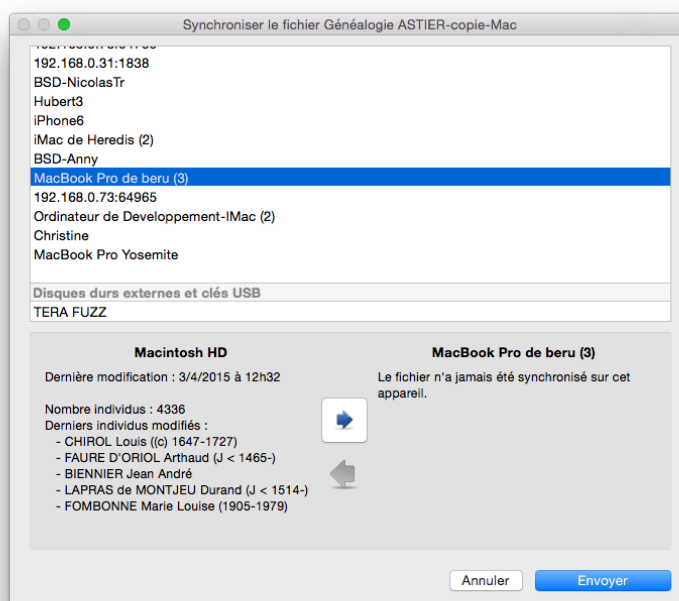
Synchroniser le fichier Généalogie ASTIER-copie-Mac

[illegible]
192.168.0.31:1838
BSD-NicolasTr
Hubert3
iPhone6
iMac de Heredis (2)
BSD-Anny
MacBook Pro de beru (3)
192.168.0.73:64965
Ordinateur de Developpement-IMac (2)
Christine
MacBook Pro Yosemite
Disques durs externes et clés USB
TERA FUZZ

Macintosh HD
Dernière modification : 3/4/2015 à 12h32

Nombre individus : 4336
Derniers individus modifiés :
- CHIROL Louis ((c) 1647-1727)
- FAURE D'ORIOL Arthaud (J < 1465-)
- BIENNIER Jean André
- LAPRAS de MONTJEU Durand (J < 1514-)
- FOMBONNE Marie Louise (1905-1979)

MacBook Pro de beru (3)
Le fichier n'a jamais été synchronisé sur cet appareil.

Annuler
Envoyer